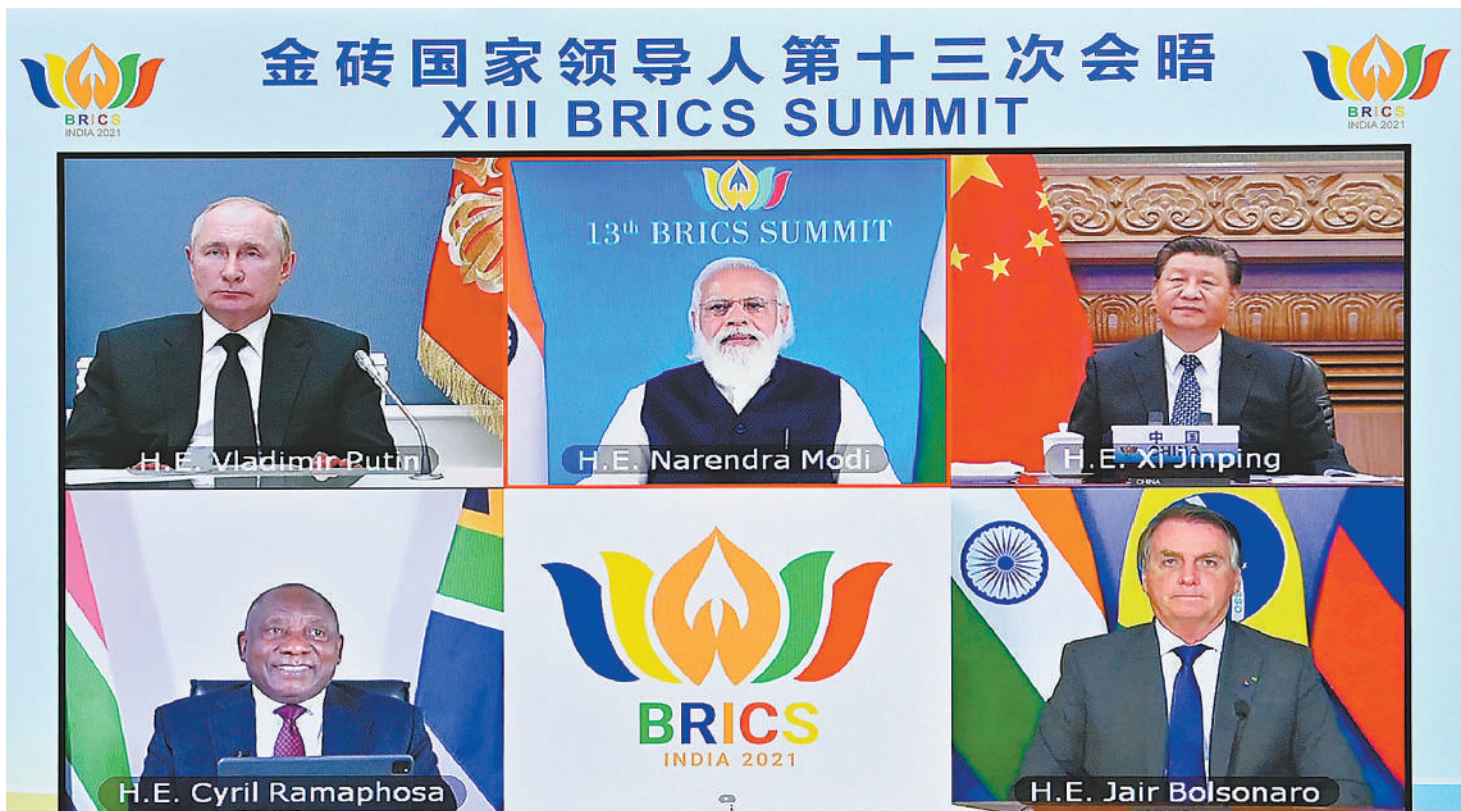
BRICS
INDIA 2021

金砖国家领导人第十三次会晤
XIII BRICS SUMMIT

BRICS
INDIA 2021

H.E. Vladimir Putin

13th BRICS SUMMIT

H.E. Narendra Modi

中国

H.E. Xi Jinping

CHINA

H.E. Cyril Ramaphosa

BRICS
INDIA 2021

H.E. Jair Bolsonaro